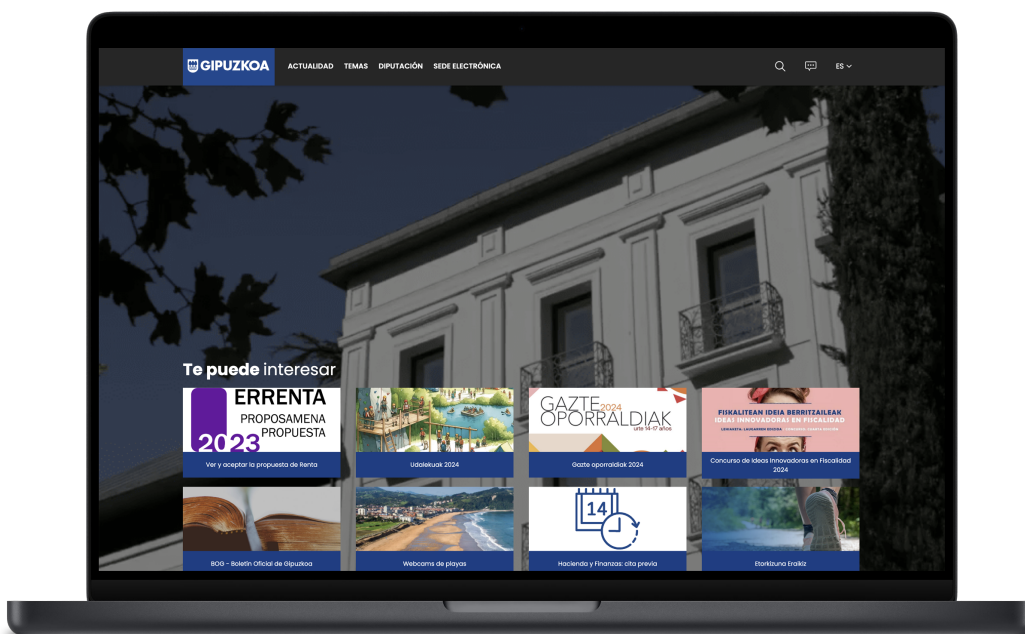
GIPUZKOA ACTUALIDAD TEMAS DIPUTACIÓN SEDE ELECTRÓNICA ES

Te puede interesar

ERRENTA PROPOSAMENA PROPUESTA 2023
Ver y aceptar la propuesta de Renta

Udalekuak 2024

GAZTE 2024 OPORRALDIAK urte 14-17 años
Gazte oporraldiak 2024

FISKALITEAN IDEIA BERRITZAILEAK IDEAS INNOVADORAS EN FISCALIDAD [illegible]
Concurso de Ideas Innovadoras en Fiscalidad 2024

BOG - Boletín Oficial de Gipuzkoa

Webcams de playas

14
Hacienda y Finanzas: cita previa

Etorkizuna Eraikiz